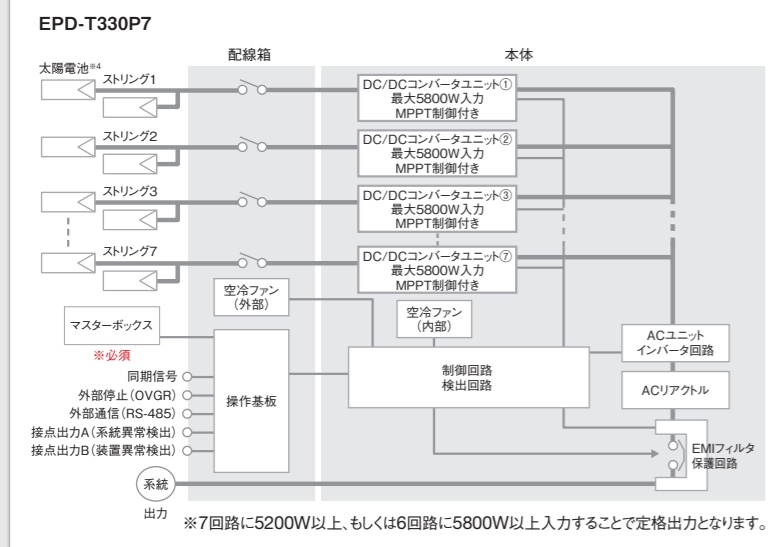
EPD-T330P7

配線箱

本体

太陽電池※4

ストリング1

ストリング2

ストリング3

ストリング7

DC/DCコンバータユニット①
最大5800W入力
MPPT制御付き

DC/DCコンバータユニット②
最大5800W入力
MPPT制御付き

DC/DCコンバータユニット③
最大5800W入力
MPPT制御付き

DC/DCコンバータユニット⑦
最大5800W入力
MPPT制御付き

空冷ファン
（外部）

空冷ファン
（内部）

マスターボックス

※必須

ACユニット
インバータ回路

制御回路
検出回路

ACリアクトル

同期信号

外部停止（OVGR）

外部通信（RS-485）

接点出力A（系統異常検出）

接点出力B（装置異常検出）

操作基板

EMIフィルタ
保護回路

系統

出力

※7回路に5200W以上、もしくは6回路に5800W以上入力することで定格出力となります。